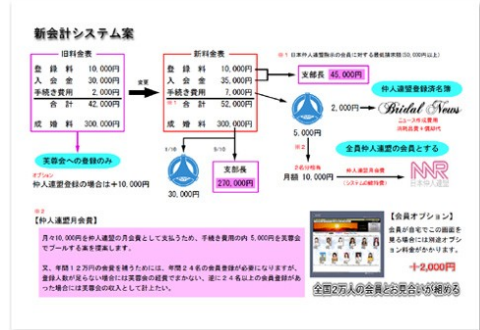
新会計システム案

旧料金表

| | |
|---|---|
| 登 録 料 | 10,000円 |
| 入 会 金 | 30,000円 |
| 手続き費用 | 2,000円 |
| 合 計 | 42,000円 |
| 成 婚 料 | 300,000円 |

変更

新料金表

| | |
|---|---|
| 登 録 料 | 10,000円 |
| 入 会 金 | 35,000円 |
| 手続き費用 | 7,000円 |
| 合 計 | 52,000円 |
| 成 婚 料 | 300,000円 |

※1 日本仲人連盟除水の会員に対する最低限保障(50,000円以上)

支部長 45,000円

2,000円

仲人連盟登録済名簿

Bridal News

ニュース仲人紙
消費生活 + 情報付き

5,000円

全員仲人連盟の会員とする

※2会員月額
月額 10,000円

仲人連盟月会費
(システムの統合費)

日本仲人連盟

1/10 1/10

30,000円

支部長 270,000円

実費会への登録のみ

オプション
仲人連盟会員の場合は+10,000円

※2
【仲人連盟月会費】

月々10,000円を仲人連盟の月会費として支払うため、手続き費用の内 5,000円を実費会でプールする案を採用します。

又、年間12万円の会費を賄うためには、年間24名の会員登録が必要になりますが、登録人数が足らない場合には実費会の経費でまかない、逆に24名以上の会員登録があった場合には実費会の収入として計上したい。

【会員オプション】

会員が自宅でこの画面を見る場合には別途オプション料金がかかります。

+2,000円

全国2万人の会員とお見合いが組める